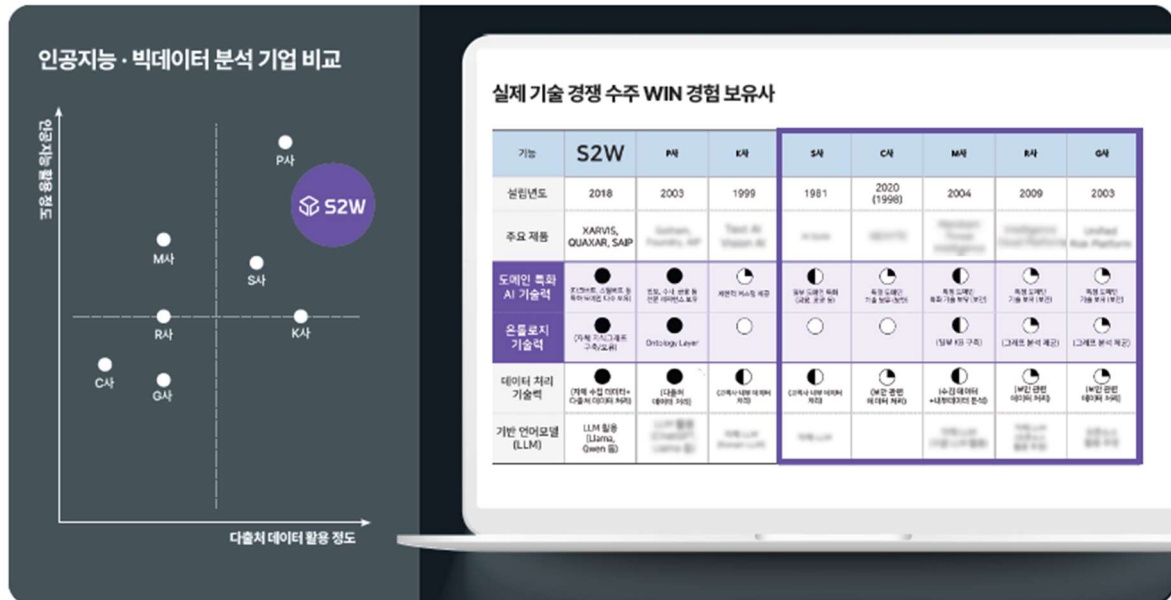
인공지능 · 빅데이터 분석 기업 비교

인공지능 활용 정도

P사

S2W

M사

S사

R사

K사

C사

G사

다출처 데이터 활용 정도

실제 기술 경쟁 수주 WIN 경험 보유사

| 기능 | S2W | P사 | K사 | S사 | C사 | M사 | B사 | G사 |
|---|---|---|---|---|---|---|---|---|
| 설립년도 | 2018 | 2003 | 1999 | 1981 | 2020 (1998) | 2004 | 2009 | 2003 |
| 주요 제품 | XARVIS, QUAXAR, SAIP | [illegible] | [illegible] | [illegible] | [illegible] | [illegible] | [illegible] | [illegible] |
| 도메인 특화 AI 기술력 | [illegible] | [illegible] | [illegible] | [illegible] | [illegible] | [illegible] | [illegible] | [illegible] |
| 온톨로지 기술력 | (자체 지식그래프 구축/효율) | Ontology Layer | | | | (일부 KB 구축) | (그래프 분석 제공) | (그래프 분석 제공) |
| 데이터 처리 기술력 | (자체 수집 데이터+ 다출처 데이터 처리) | (다출처 데이터 처리) | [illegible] | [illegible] | (보안 관련 데이터 처리) | (수집 데이터 +내부데이터 분석) | (보안 관련 데이터 처리) | (보안 관련 데이터 처리) |
| 기반 언어모델 (LLM) | LLM 활용 (Llama, Qwen 등) | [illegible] | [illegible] | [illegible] | | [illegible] | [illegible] | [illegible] |